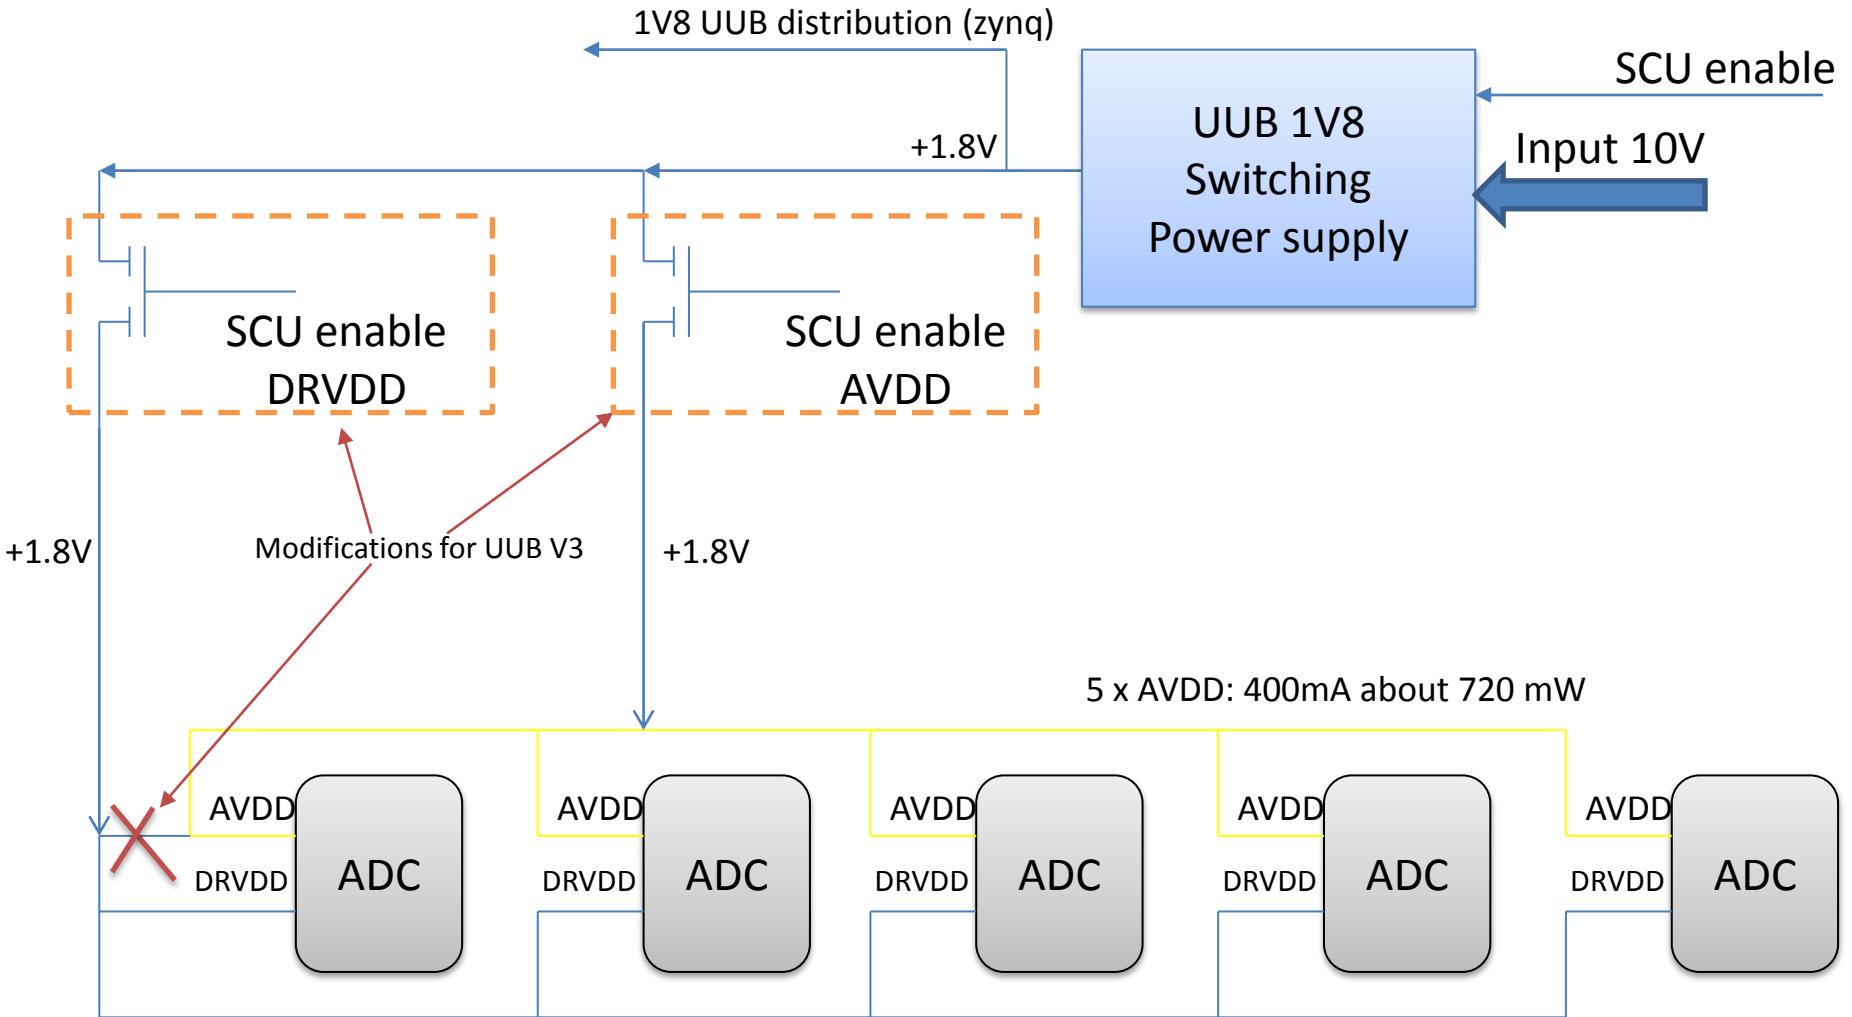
1V8 UUB distribution (zynq)

SCU enable

UUB 1V8 Switching Power supply

Input 10V

+1.8V

SCU enable DRVDD

SCU enable AVDD

+1.8V

Modifications for UUB V3

+1.8V

5 x AVDD: 400mA about 720 mW

AVDD
DRVDD
ADC

AVDD
DRVDD
ADC

AVDD
DRVDD
ADC

AVDD
DRVDD
ADC

AVDD
DRVDD
ADC